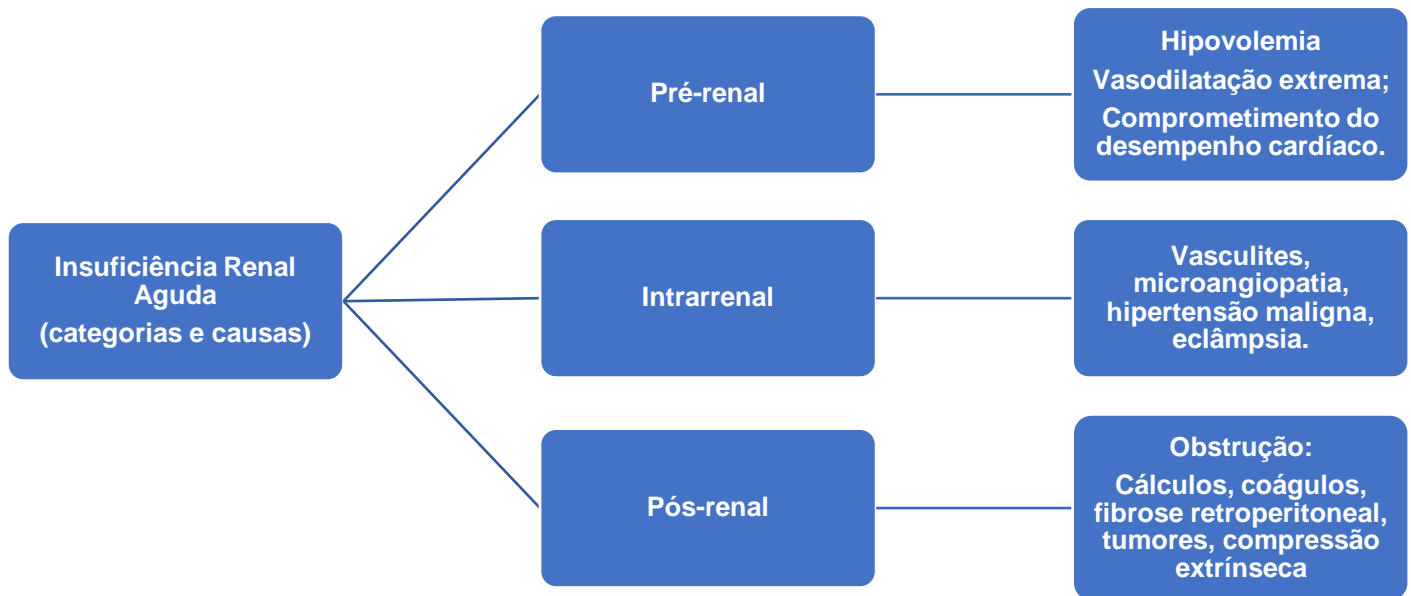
Insuficiência Renal Aguda
(categorias e causas)

Pré-renal

Hipovolemia
Vasodilatação extrema;
Comprometimento do desempenho cardíaco.

Intrarrenal

Vasculites, microangiopatia, hipertensão maligna, eclâmpsia.

Pós-renal

Obstrução:
Cálculos, coágulos, fibrose retroperitoneal, tumores, compressão extrínseca